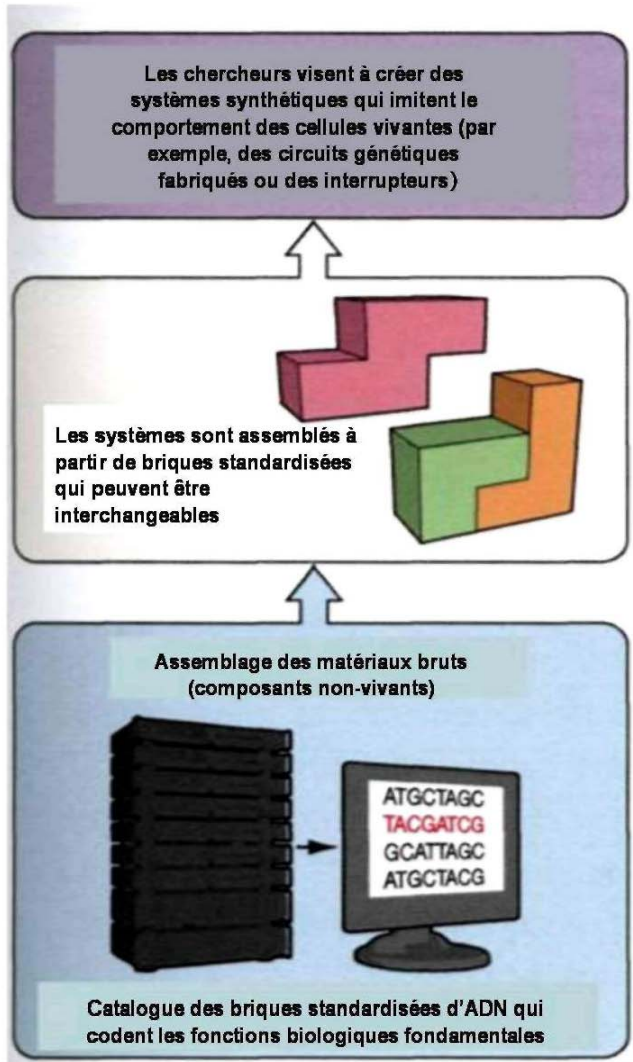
Les chercheurs visent à créer des systèmes synthétiques qui imitent le comportement des cellules vivantes (par exemple, des circuits génétiques fabriqués ou des interrupteurs)

Les systèmes sont assemblés à partir de briques standardisées qui peuvent être interchangeables

Assemblage des matériaux bruts (composants non-vivants)

ATGCTAGC
TACGATCG
GCATTAGC
ATGCTACG

Catalogue des briques standardisées d'ADN qui codent les fonctions biologiques fondamentales